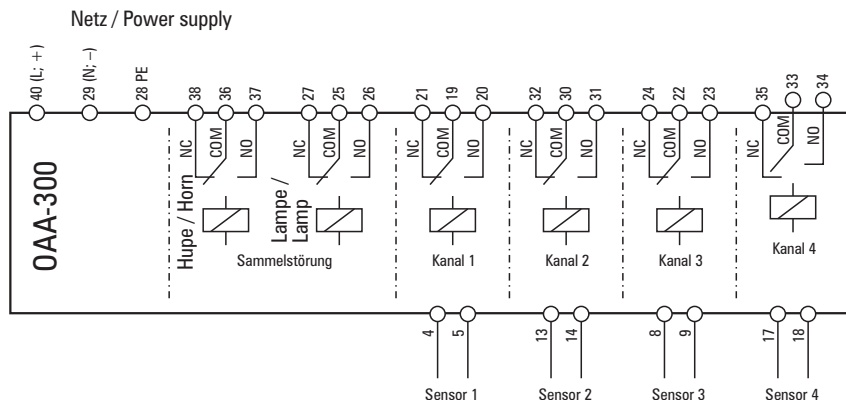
Netz / Power supply

40 (L; +)
29 (N; –)
28 PE
38
36
37
27
25
26
21
19
20
32
30
31
24
22
23
35
33
34

NC
COM
NO
NC
COM
NO
NC
COM
NO
NC
COM
NO
NC
COM
NO
NC
COM
NO

OAA-300

Hupe / Horn
Lampe / Lamp
Sammelstörung
Kanal 1
Kanal 2
Kanal 3
Kanal 4

4
5
13
14
8
9
17
18

Sensor 1
Sensor 2
Sensor 3
Sensor 4